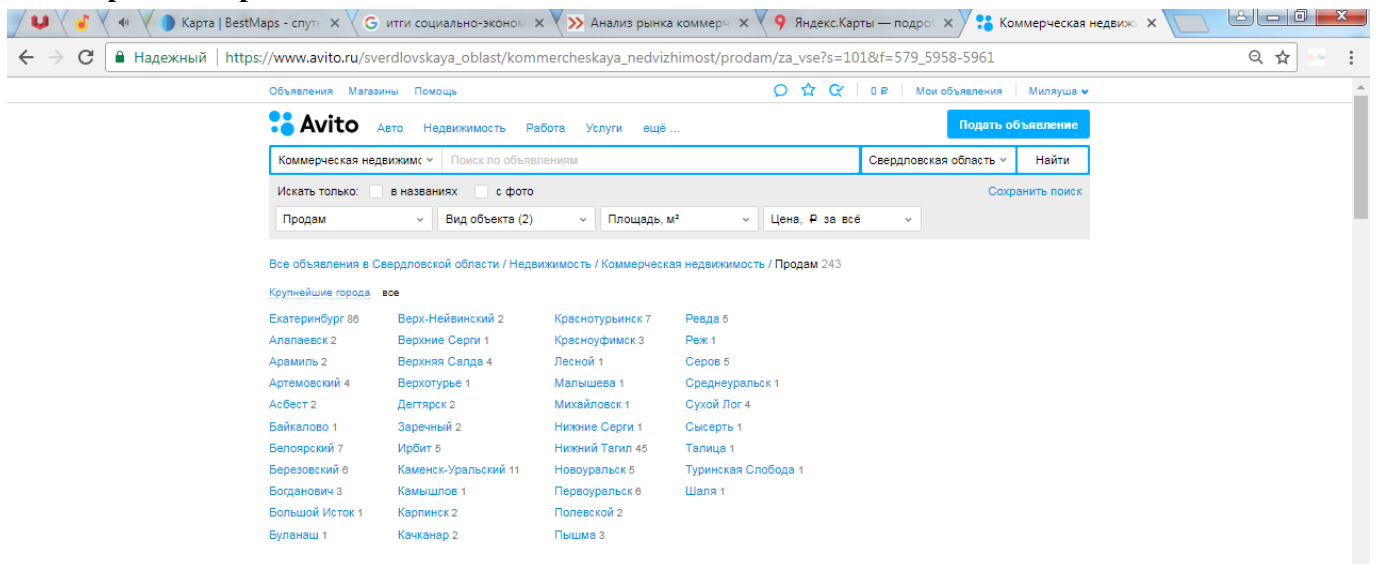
Карта | BestMaps - спутн ×
итги социально-эконом ×
Анализ рынка коммерч ×
Яндекс.Карты — подроб ×
Коммерческая недвиж ×

Надежный | https://www.avito.ru/sverdlovskaya_oblast/kommercheskaya_nedvizhimost/prodam/za_vse?s=101&f=579_5958-5961

Объявления Магазины Помощь

0 ₽ | Мои объявления | Миляуша

Avito Авто Недвижимость Работа Услуги ещё ...

Подать объявление

Коммерческая недвижимс | Поиск по объявлениям | Свердловская область | Найти

Искать только: в названиях с фото

Сохранить поиск

Продам | Вид объекта (2) | Площадь, м² | Цена, ₽ за всё

Все объявления в Свердловской области / Недвижимость / Коммерческая недвижимость / Продам 243

Крупнейшие города все

Екатеринбург 86
Алапаевск 2
Арамиль 2
Артемовский 4
Асбест 2
Байкалово 1
Белоярский 7
Березовский 6
Богданович 3
Большой Исток 1
Буланаш 1

Верх-Нейвинский 2
Верхние Серги 1
Верхняя Салда 4
Верхотурье 1
Дегтярск 2
Заречный 2
Ирбит 5
Каменск-Уральский 11
Камышлов 1
Карпинск 2
Качканар 2

Краснотурьинск 7
Красноуфимск 3
Лесной 1
Малышева 1
Михайловск 1
Нижние Серги 1
Нижний Тагил 45
Новоуральск 5
Первоуральск 6
Полевской 2
Пышма 3

Ревда 5
Реж 1
Серов 5
Среднеуральск 1
Сухой Лог 4
Сысерть 1
Талица 1
Туринская Слобода 1
Шаля 1